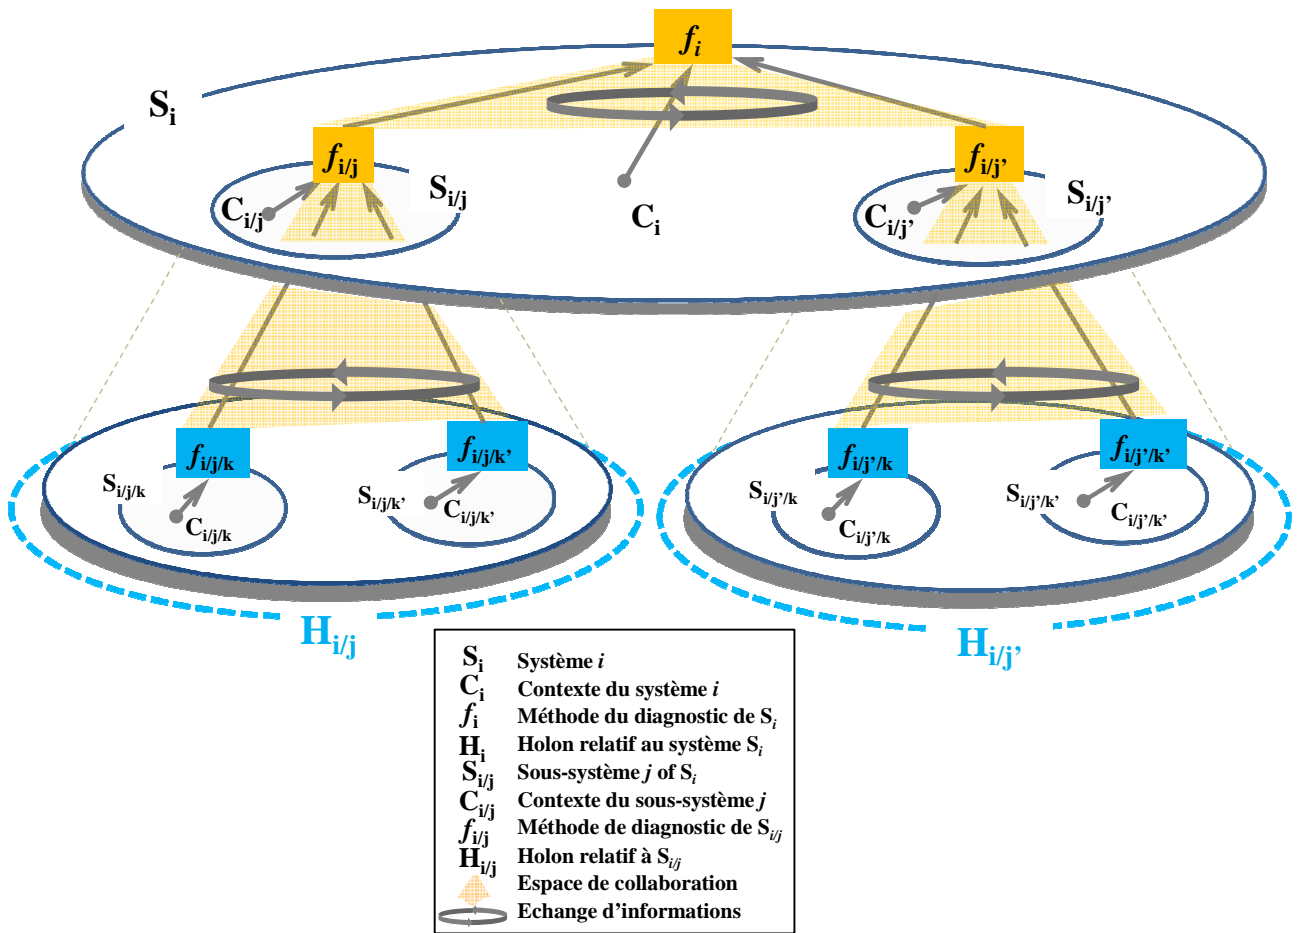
$f_i$

$S_i$

$f_{i/j}$ $S_{i/j}$ $C_{i/j}$

$C_i$

$f_{i/j'}$ $S_{i/j'}$ $C_{i/j'}$

$f_{i/j/k}$ $S_{i/j/k}$ $C_{i/j/k}$

$f_{i/j/k'}$ $S_{i/j/k'}$ $C_{i/j/k'}$

$f_{i/j'/k}$ $S_{i/j'/k}$ $C_{i/j'/k}$

$f_{i/j'/k'}$ $S_{i/j'/k'}$ $C_{i/j'/k'}$

$H_{i/j}$

$H_{i/j'}$

| | |
|---|---|
| $S_i$ | Système *i* |
| $C_i$ | Contexte du système *i* |
| $f_i$ | Méthode du diagnostic de $S_i$ |
| $H_i$ | Holon relatif au système $S_i$ |
| $S_{i/j}$ | Sous-système *j* of $S_i$ |
| $C_{i/j}$ | Contexte du sous-système *j* |
| $f_{i/j}$ | Méthode de diagnostic de $S_{i/j}$ |
| $H_{i/j}$ | Holon relatif à $S_{i/j}$ |
| | Espace de collaboration |
| | Echange d'informations |